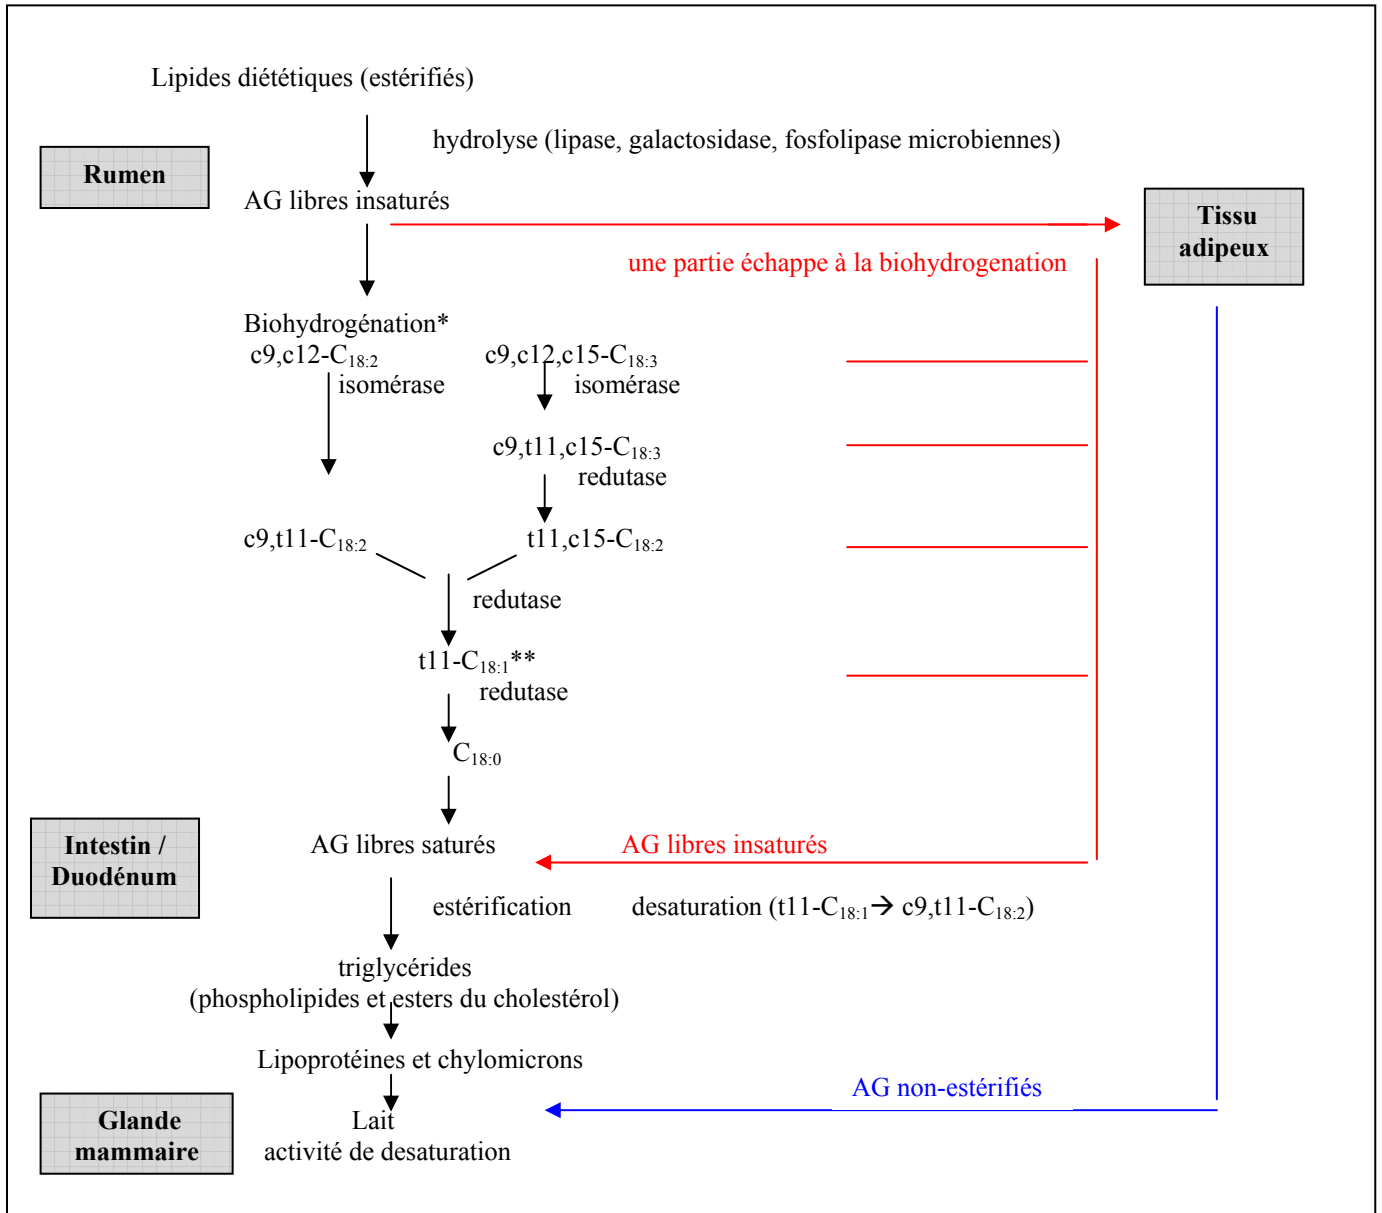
Lipides diététiques (estérifiés)

hydrolyse (lipase, galactosidase, fosfolipase microbiennes)

Rumen

AG libres insaturés

Tissu adipeux

une partie échappe à la biohydrogenation

Biohydrogénation*

c9,c12-$C_{18:2}$

isomérase

c9,c12,c15-$C_{18:3}$

isomérase

c9,t11,c15-$C_{18:3}$

redutase

c9,t11-$C_{18:2}$

t11,c15-$C_{18:2}$

redutase

t11-$C_{18:1}$**

redutase

$C_{18:0}$

Intestin / Duodénum

AG libres saturés

AG libres insaturés

estérification

desaturation (t11-$C_{18:1}\rightarrow$ c9,t11-$C_{18:2}$)

triglycérides (phospholipides et esters du cholestérol)

Lipoprotéines et chylomicrons

AG non-estérifiés

Glande mammaire

Lait activité de desaturation